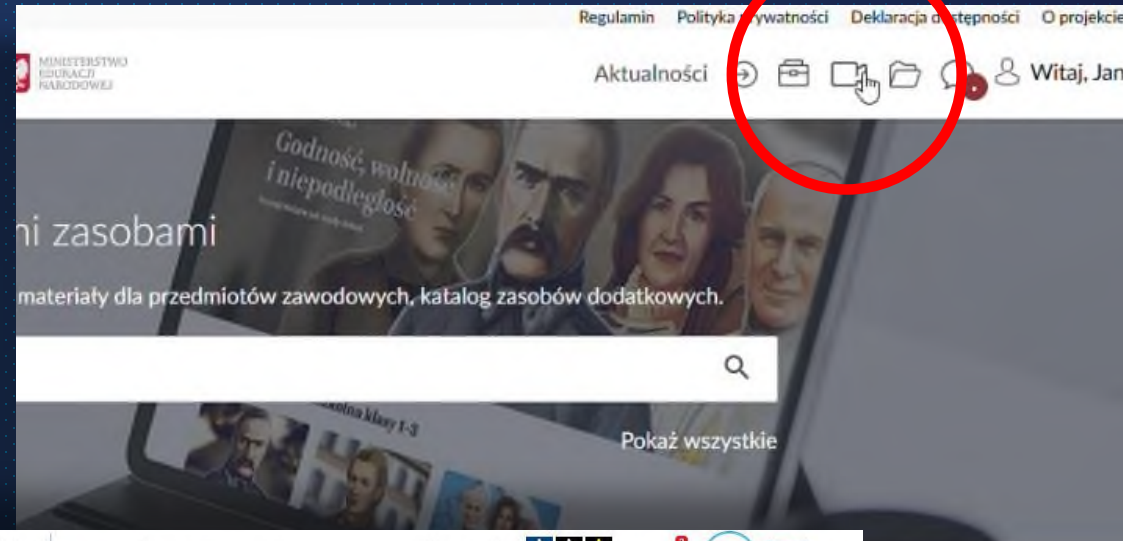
Regulamin Polityka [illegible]watności Deklaracja d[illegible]tępności O projekcie

MINISTERSTWO EDUKACJI NARODOWEJ

Aktualności

Witaj, Jan

Godność, wolność i niepodległość

ni zasobami

materiały dla przedmiotów zawodowych, katalog zasobów dodatkowych.

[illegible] klasy 1-3

Pokaż wszystkie